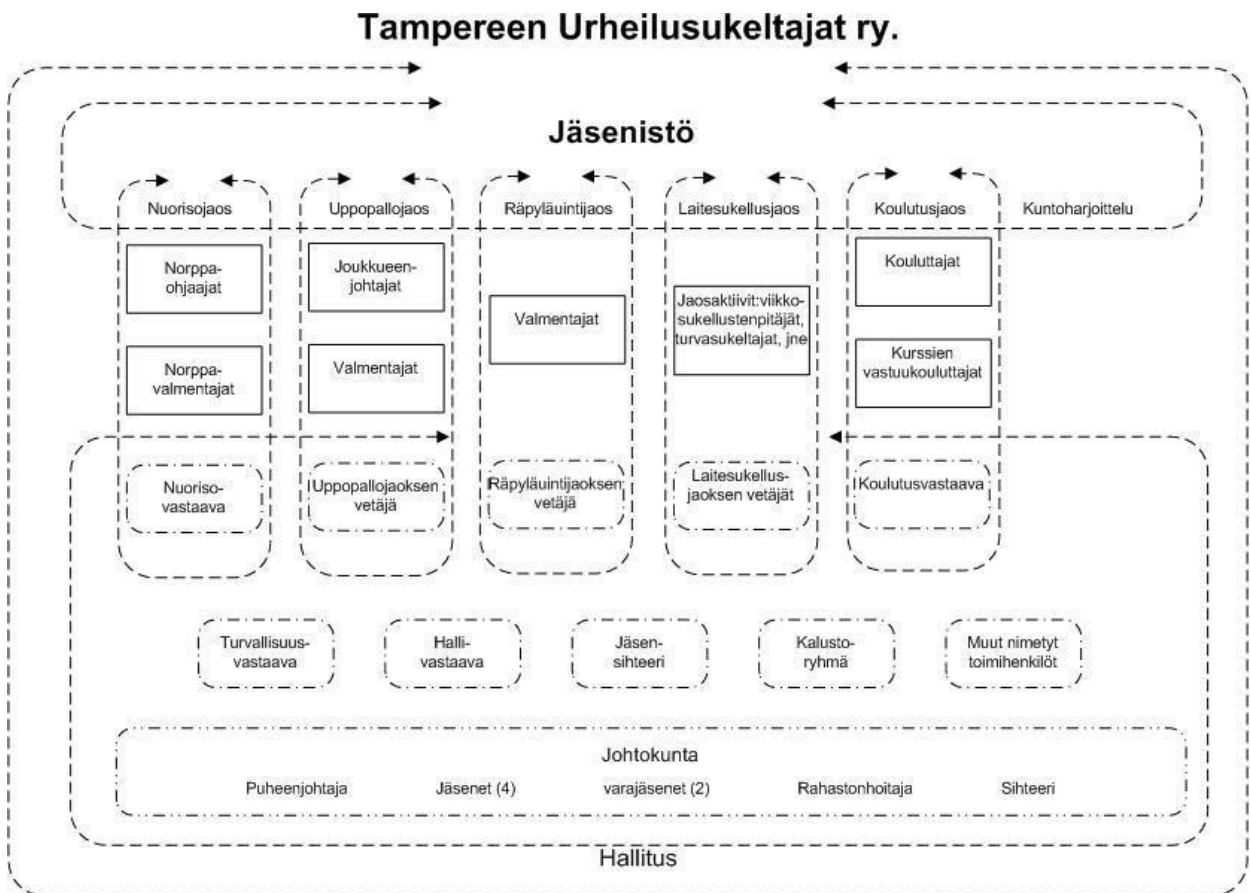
Tampereen Urheilusukeltajat ry.

Jäsenistö

Nuorisojaos

Norppa-ohjaajat

Norppa-valmentajat

Nuoriso-vastaava

Uppopallojaos

Joukkueen-johtajat

Valmentajat

Uppopallojaoksen vetäjä

Räpyläuintijaos

Valmentajat

Räpyläuintijaoksen vetäjä

Laitesukellusjaos

Jaosaktiivit:viikko-sukellustenpitäjät, turvasukeltajat, jne

Laitesukellus-jaoksen vetäjät

Koulutusjaos

Kouluttajat

Kurssien vastuukouluttajat

Koulutusvastaava

Kuntoharjoittelu

Turvallisuus-vastaava

Halli-vastaava

Jäsen-sihteeri

Kalusto-ryhmä

Muut nimetyt toimihenkilöt

Johtokunta

Puheenjohtaja

Jäsenet (4)

varajäsenet (2)

Rahastonhoitaja

Sihteeri

Hallitus